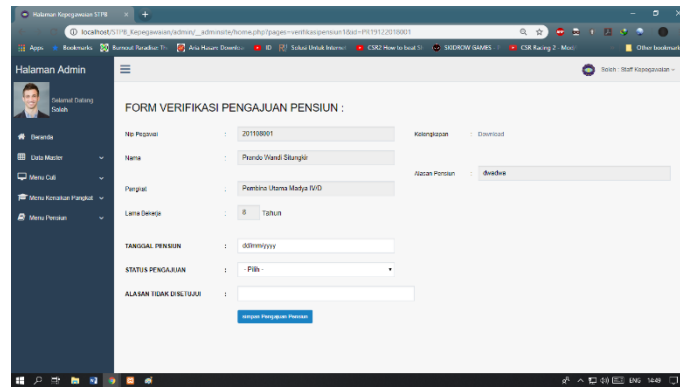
Halaman Kepegawaian STPB ×
localhost/STPB_Kepegawaian/admin/_administe/home.php?pages=verifikasipensiun1&id=PR19122018001
Apps Bookmarks Burnout Paradise: Th Aria Hasani: Downlo ID Solusi Untuk Internet CSR2 How to beat St SKIDROW GAMES CSR Racing 2 - Mod Other bookmarks
Halaman Admin
Selamat Datang
Soleh
Soleh : Staff Kepegawaian
Beranda
Data Master
Menu Cuti
Menu Kenaikan Pangkat
Menu Pensiun
FORM VERIFIKASI PENGAJUAN PENSIUN :
Nip Pegawai : 201108001
Nama : Prando Wandi Situngkir
Pangkat : Pembina Utama Madya IV/D
Lama Bekerja : 8 Tahun
Kelengkapan : Download
Alasan Pensiun : dwadwa
TANGGAL PENSIUN : dd/mm/yyyy
STATUS PENGAJUAN : - Pilih -
ALASAN TIDAK DISETUJUI :
Simpan Pengajuan Pensiun
ENG 14:49